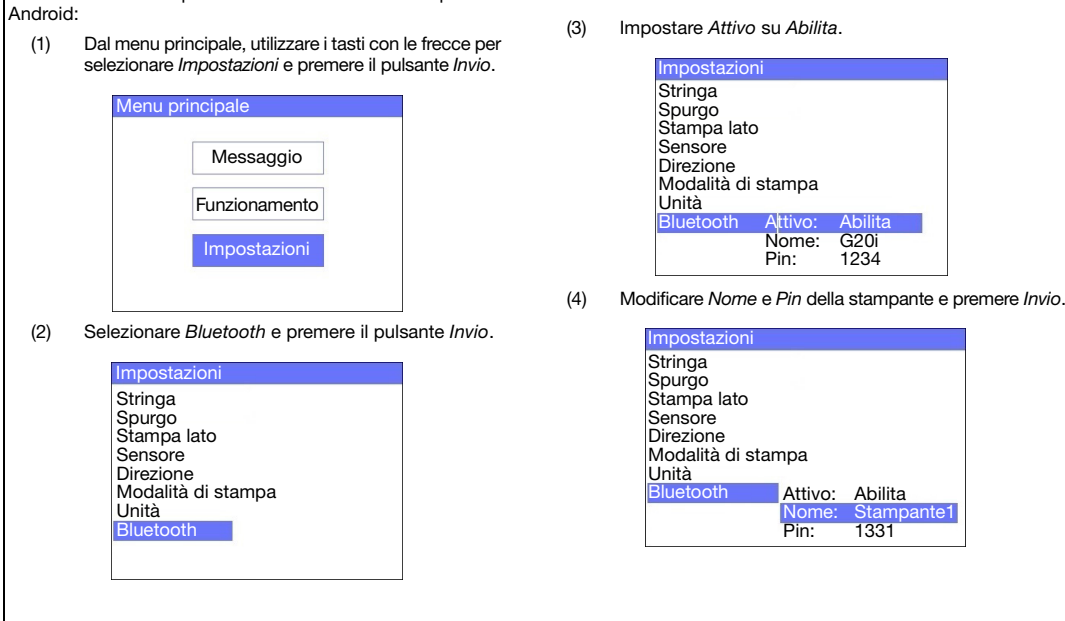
Android:

(1) Dal menu principale, utilizzare i tasti con le frecce per selezionare *Impostazioni* e premere il pulsante *Invio*.

Menu principale

Messaggio

Funzionamento

Impostazioni

(2) Selezionare *Bluetooth* e premere il pulsante *Invio*.

Impostazioni
Stringa
Spurgo
Stampa lato
Sensore
Direzione
Modalità di stampa
Unità
Bluetooth

(3) Impostare *Attivo* su *Abilita*.

Impostazioni
Stringa
Spurgo
Stampa lato
Sensore
Direzione
Modalità di stampa
Unità
Bluetooth Attivo: Abilita
Nome: G20i
Pin: 1234

(4) Modificare *Nome* e *Pin* della stampante e premere *Invio*.

Impostazioni
Stringa
Spurgo
Stampa lato
Sensore
Direzione
Modalità di stampa
Unità
Bluetooth Attivo: Abilita
Nome: Stampante1
Pin: 1331